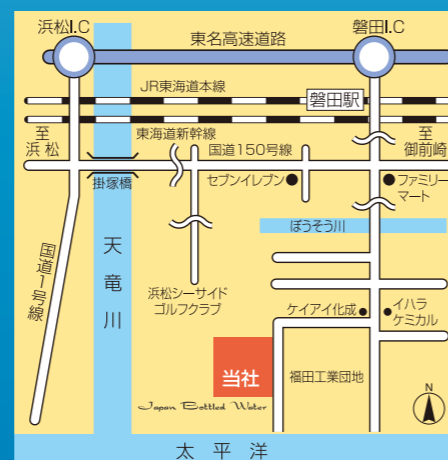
浜松I.C
東名高速道路
磐田I.C
JR東海道本線
磐田駅
至浜松
東海道新幹線
至御前崎
国道150号線
掛塚橋
セブンイレブン
ファミリーマート
天竜川
国道1号線
ぼうそう川
浜松シーサイドゴルフクラブ
ケイアイ化成
イハラケミカル
当社
福田工業団地
Japan Bottled Water
N
太平洋